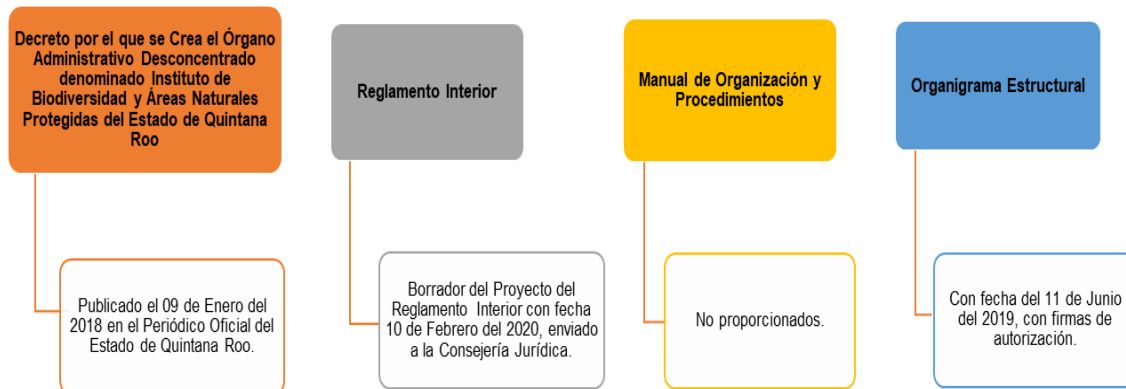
Decreto por el que se Crea el Órgano Administrativo Desconcentrado denominado Instituto de Biodiversidad y Áreas Naturales Protegidas del Estado de Quintana Roo

Publicado el 09 de Enero del 2018 en el Periódico Oficial del Estado de Quintana Roo.

Reglamento Interior

Borrador del Proyecto del Reglamento Interior con fecha 10 de Febrero del 2020, enviado a la Consejería Jurídica.

Manual de Organización y Procedimientos

No proporcionados.

Organigrama Estructural

Con fecha del 11 de Junio del 2019, con firmas de autorización.